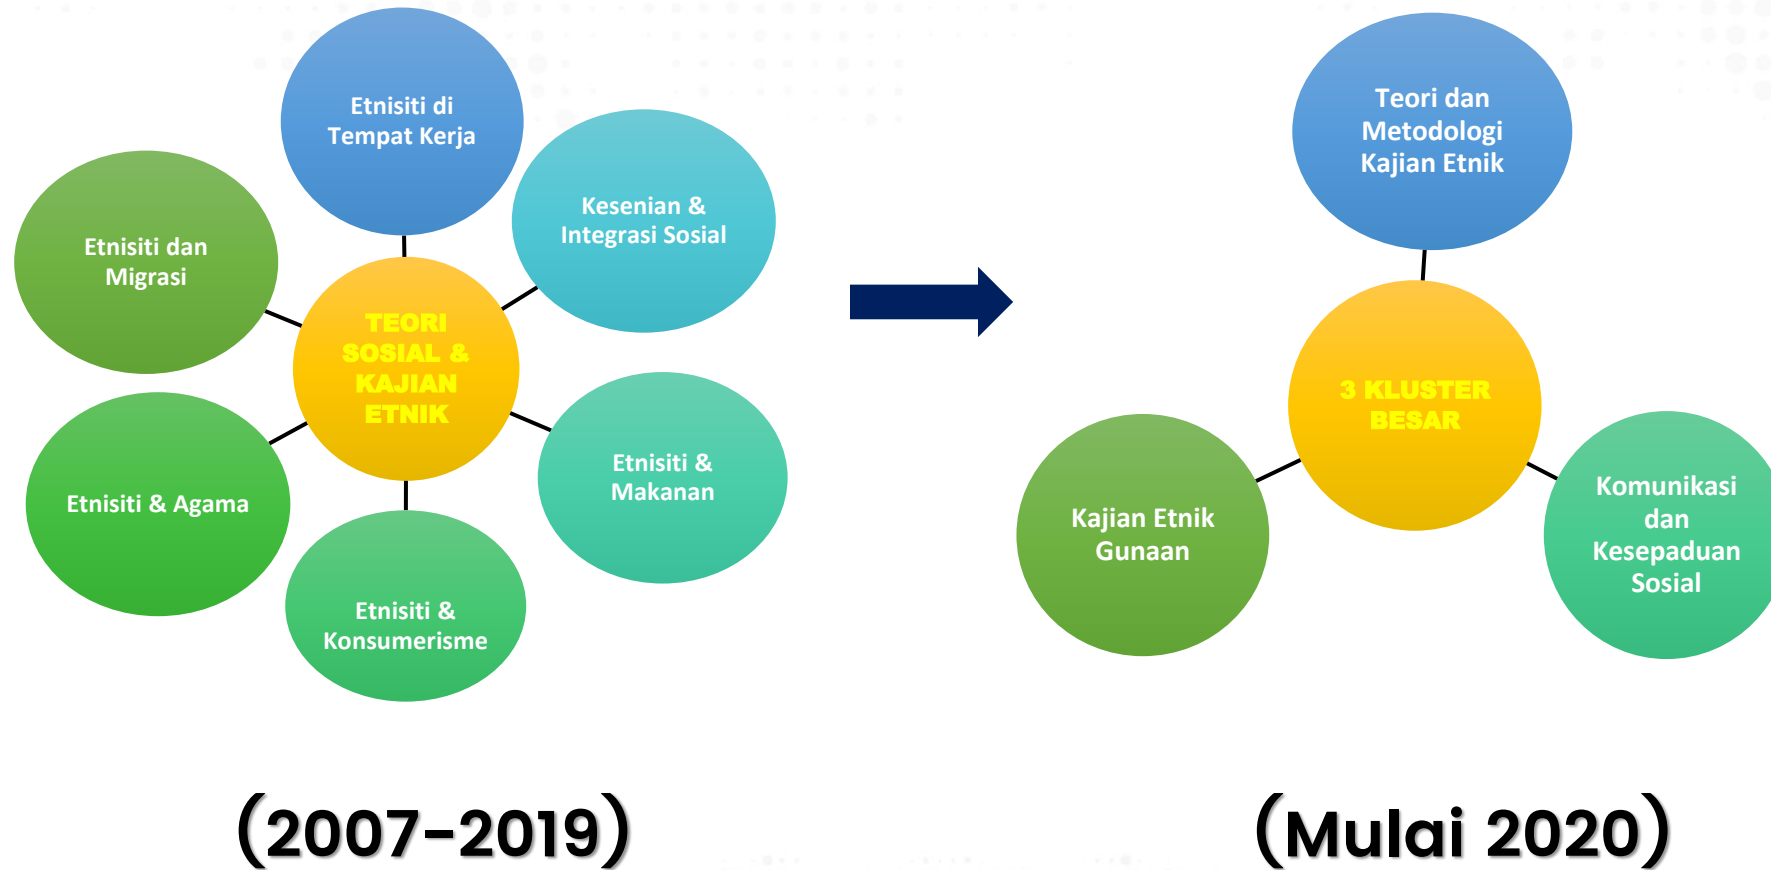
Etnisiti di Tempat Kerja

Kesenian & Integrasi Sosial

Etnisiti dan Migrasi

TEORI SOSIAL & KAJIAN ETNIK

Etnisiti & Agama

Etnisiti & Makanan

Etnisiti & Konsumerisme

(2007-2019)

Teori dan Metodologi Kajian Etnik

3 KLUSTER BESAR

Kajian Etnik Gunaan

Komunikasi dan Kesepaduan Sosial

(Mulai 2020)